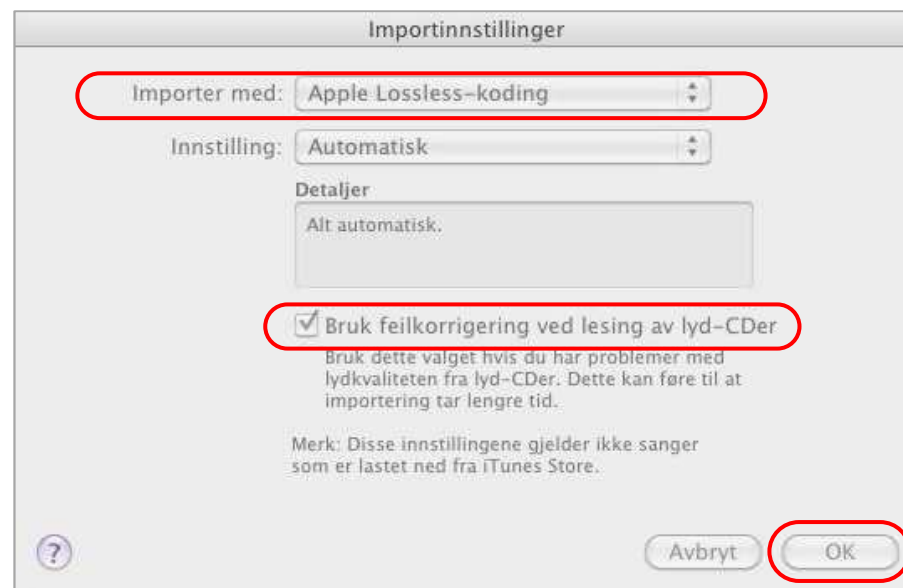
Importinnstillinger

Importer med: Apple Lossless-koding

Innstilling: Automatisk

Detaljer

Alt automatisk.

Bruk feilkorrigering ved lesing av lyd-CDer

Bruk dette valget hvis du har problemer med lydkvaliteten fra lyd-CDer. Dette kan føre til at importering tar lengre tid.

Merk: Disse innstillingene gjelder ikke sanger som er lastet ned fra iTunes Store.

?

Avbryt

OK